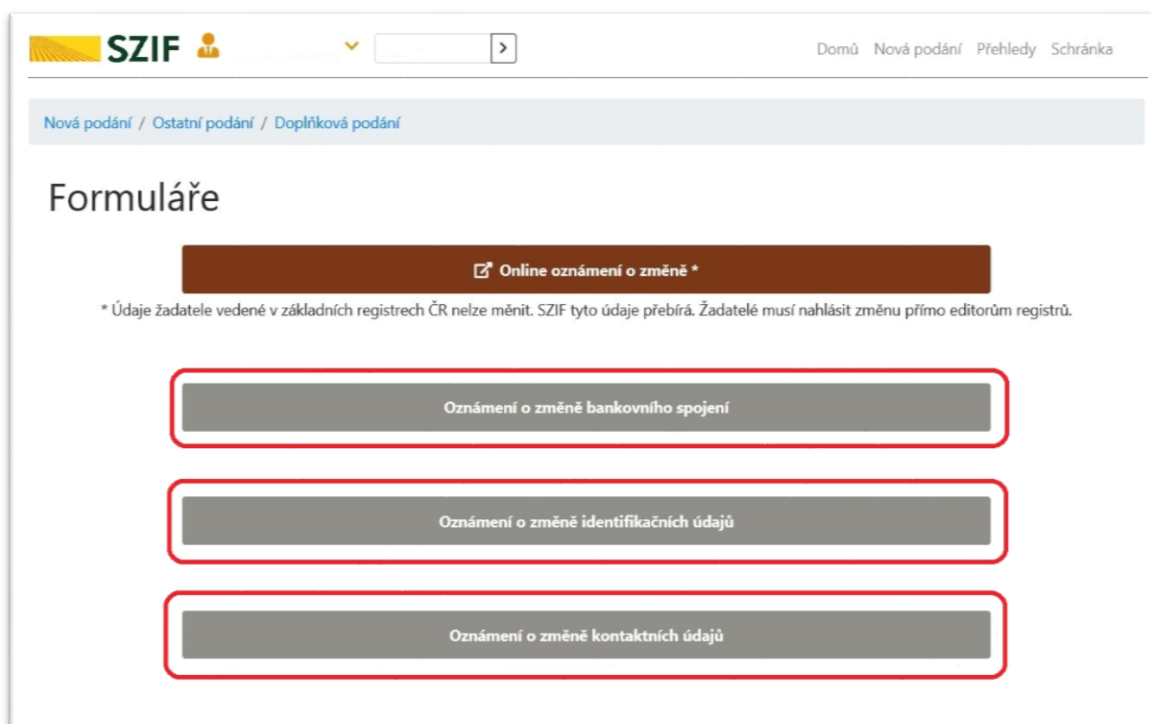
SZIF

Domů Nová podání Přehledy Schránka

Nová podání / Ostatní podání / Doplňková podání

Formuláře

Online oznámení o změně *

* Údaje žadatele vedené v základních registrech ČR nelze měnit. SZIF tyto údaje přebírá. Žadatelé musí nahlásit změnu přímo editorům registrů.

Oznámení o změně bankovního spojení

Oznámení o změně identifikačních údajů

Oznámení o změně kontaktních údajů